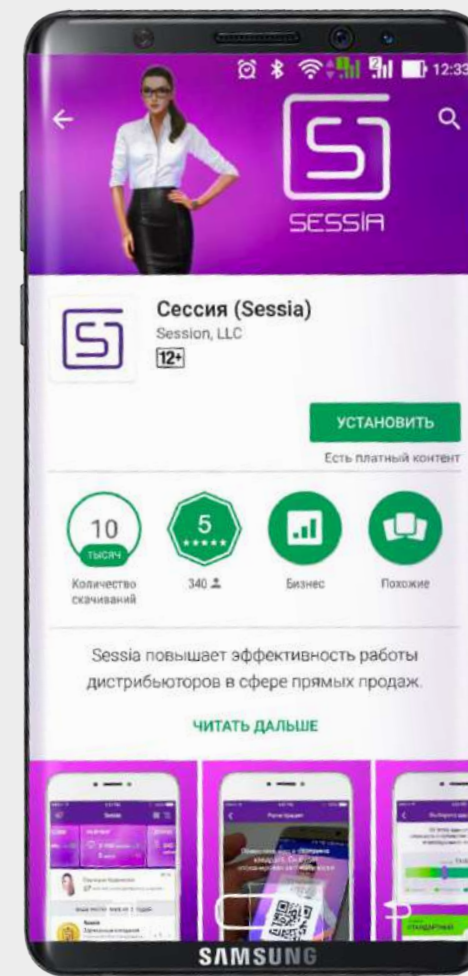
12:33

SESSIA

Сессия (Sessia)
Session, LLC
12+

УСТАНОВИТЬ
Есть платный контент

10
ТЫСЯЧ
Количество скачиваний

5
340

Бизнес

Похожие

Sessia повышает эффективность работы дистрибьюторов в сфере прямых продаж.

ЧИТАТЬ ДАЛЬШЕ

SAMSUNG